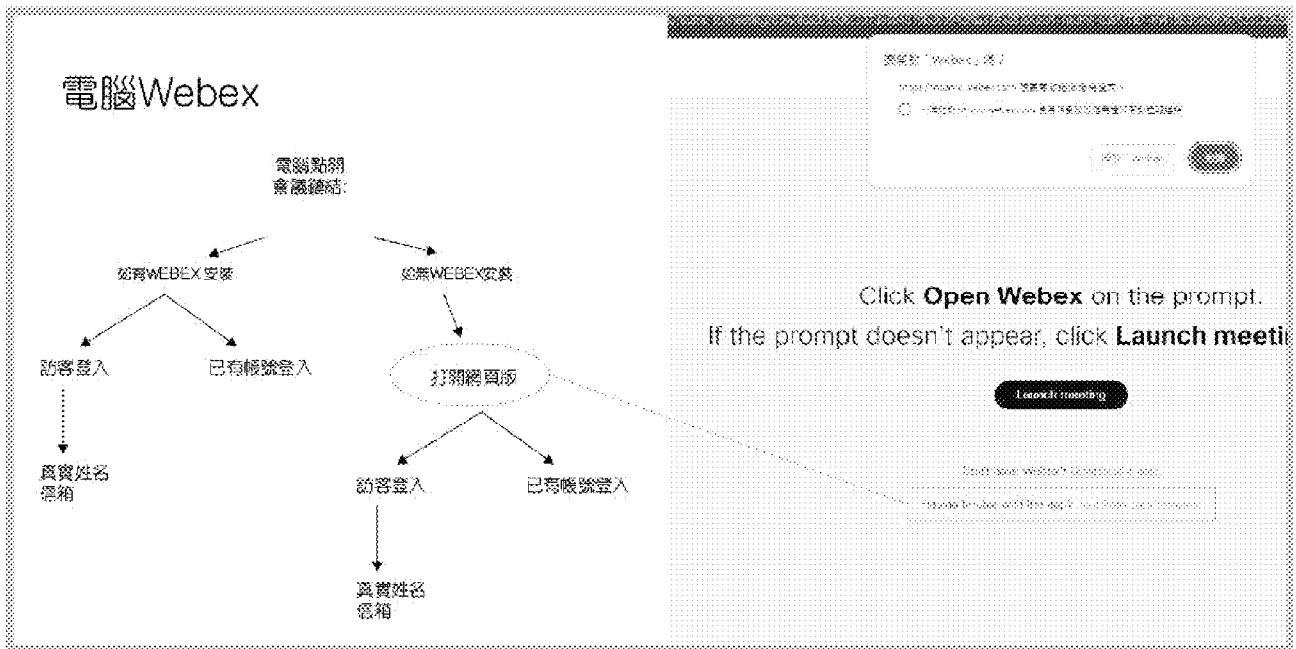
電腦Webex

電腦點網
會議鏈結:

如有WEBEX安裝

如無WEBEX安裝

訪客登入

已有帳號登入

真實姓名
信箱

打開網頁版

訪客登入

已有帳號登入

真實姓名
信箱

要開啟「Webex」嗎？

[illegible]

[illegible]

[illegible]

Click **Open Webex** on the prompt.

If the prompt doesn't appear, click **Launch meeti**

Launch meeting

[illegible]

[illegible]